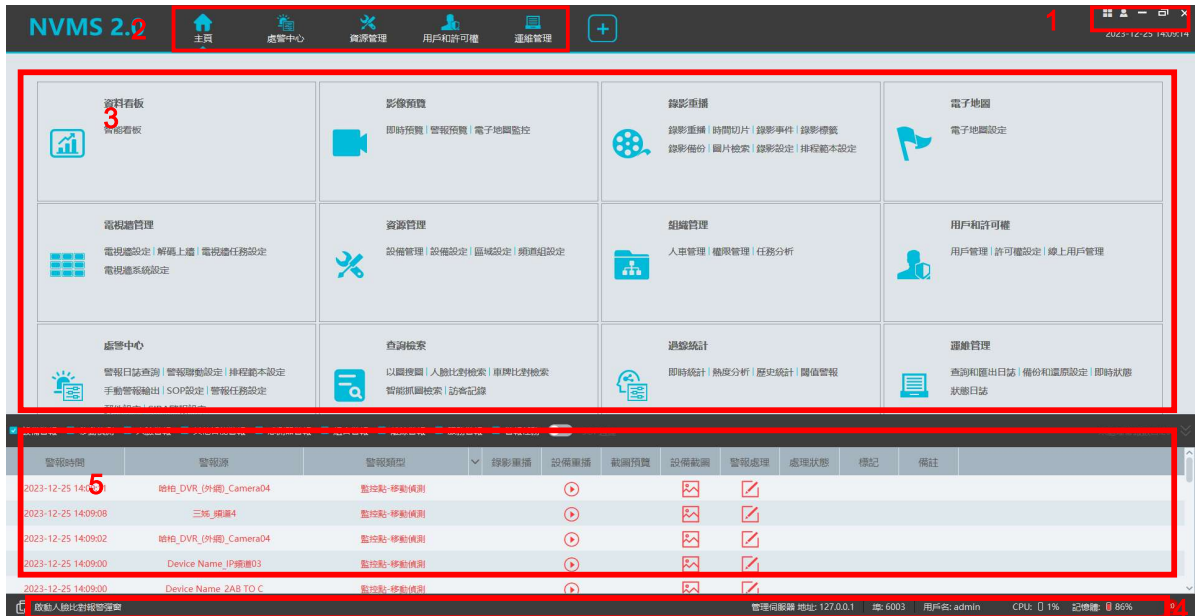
NVMS 2.0 2

主頁 處警中心 資源管理 用戶和許可權 運維管理 +

1

2023-12-25 14:09:14

3

資料看板
智能看板

影像預覽
即時預覽 | 警報預覽 | 電子地圖監控

錄影重播
錄影重播 | 時間切片 | 錄影事件 | 錄影標籤
錄影備份 | 圖片檢索 | 錄影設定 | 排程範本設定

電子地圖
電子地圖設定

電視牆管理
電視牆設定 | 解碼上牆 | 電視牆任務設定
電視牆系統設定

資源管理
設備管理 | 設備設定 | 區域設定 | 頻道組設定

組織管理
人車管理 | 權限管理 | 任務分析

用戶和許可權
用戶管理 | 許可權設定 | 線上用戶管理

處警中心
警報日誌查詢 | 警報聯動設定 | 排程範本設定
手動警報輸出 | SOP設定 | 警報任務設定

查詢檢索
以圖搜圖 | 人臉比對檢索 | 車牌比對檢索
智能抓圖檢索 | 訪客記錄

過線統計
即時統計 | 熱度分析 | 歷史統計 | 閾值警報

運維管理
查詢和匯出日誌 | 備份和還原設定 | 即時狀態
狀態日誌

5

| 警報時間 | 警報源 | 警報類型 | 錄影重播 | 設備重播 | 截圖預覽 | 設備截圖 | 警報處理 | 處理狀態 | 標記 | 備註 |
|---|---|---|---|---|---|---|---|---|---|---|
| 2023-12-25 14:09:11 | 哈柏_DVR_(外網)_Camera04 | 監控點-移動偵測 | | | | | | | | |
| 2023-12-25 14:09:08 | 三姊_頻道4 | 監控點-移動偵測 | | | | | | | | |
| 2023-12-25 14:09:02 | 哈柏_DVR_(外網)_Camera04 | 監控點-移動偵測 | | | | | | | | |
| 2023-12-25 14:09:00 | Device Name_IP頻道03 | 監控點-移動偵測 | | | | | | | | |
| 2023-12-25 14:09:00 | Device Name_2AB TO C | 監控點-移動偵測 | | | | | | | | |

啟動人臉比對報警彈窗

管理伺服器 地址: 127.0.0.1 埠: 6003 用戶名: admin CPU: 1% 記憶體: 86%

4